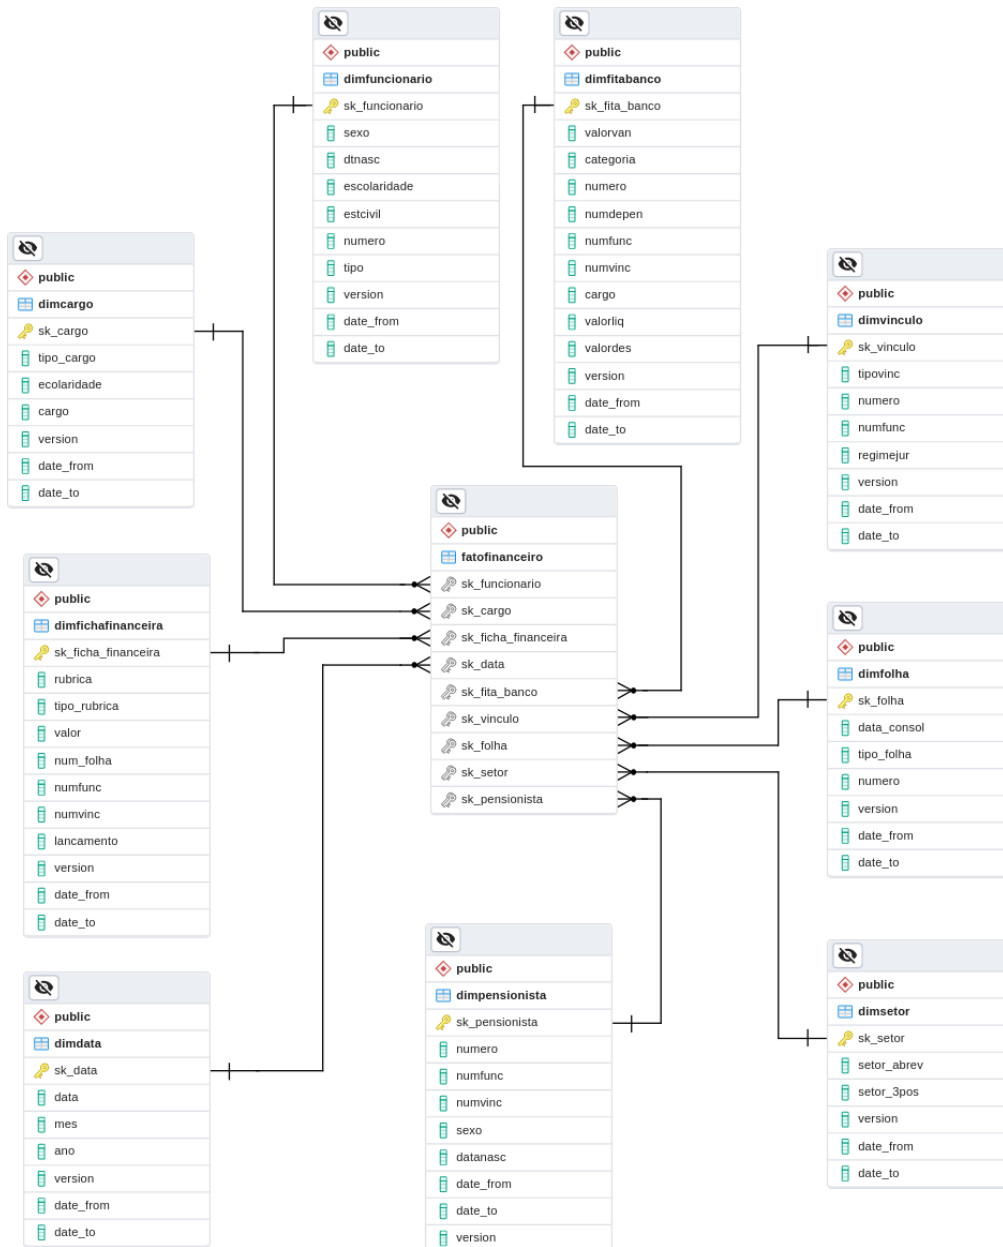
public
dimfuncionario
sk_funcionario
sexo
dtnasc
escolaridade
estcivil
numero
tipo
version
date_from
date_to

public
dimfitabanco
sk_fita_banco
valorvan
categoria
numero
numdepen
numfunc
numvinc
cargo
valorliq
valordes
version
date_from
date_to

public
dimcargo
sk_cargo
tipo_cargo
ecolaridade
cargo
version
date_from
date_to

public
dimvinculo
sk_vinculo
tipovinc
numero
numfunc
regimejur
version
date_from
date_to

public
fatofinanceiro
sk_funcionario
sk_cargo
sk_ficha_financeira
sk_data
sk_fita_banco
sk_vinculo
sk_folha
sk_setor
sk_pensionista

public
dimfichafinanceira
sk_ficha_financeira
rubrica
tipo_rubrica
valor
num_folha
numfunc
numvinc
lancamento
version
date_from
date_to

public
dimfolha
sk_folha
data_consol
tipo_folha
numero
version
date_from
date_to

public
dimdata
sk_data
data
mes
ano
version
date_from
date_to

public
dimpensionista
sk_pensionista
numero
numfunc
numvinc
sexo
datanasc
date_from
date_to
version

public
dimsetor
sk_setor
setor_abrev
setor_3pos
version
date_from
date_to